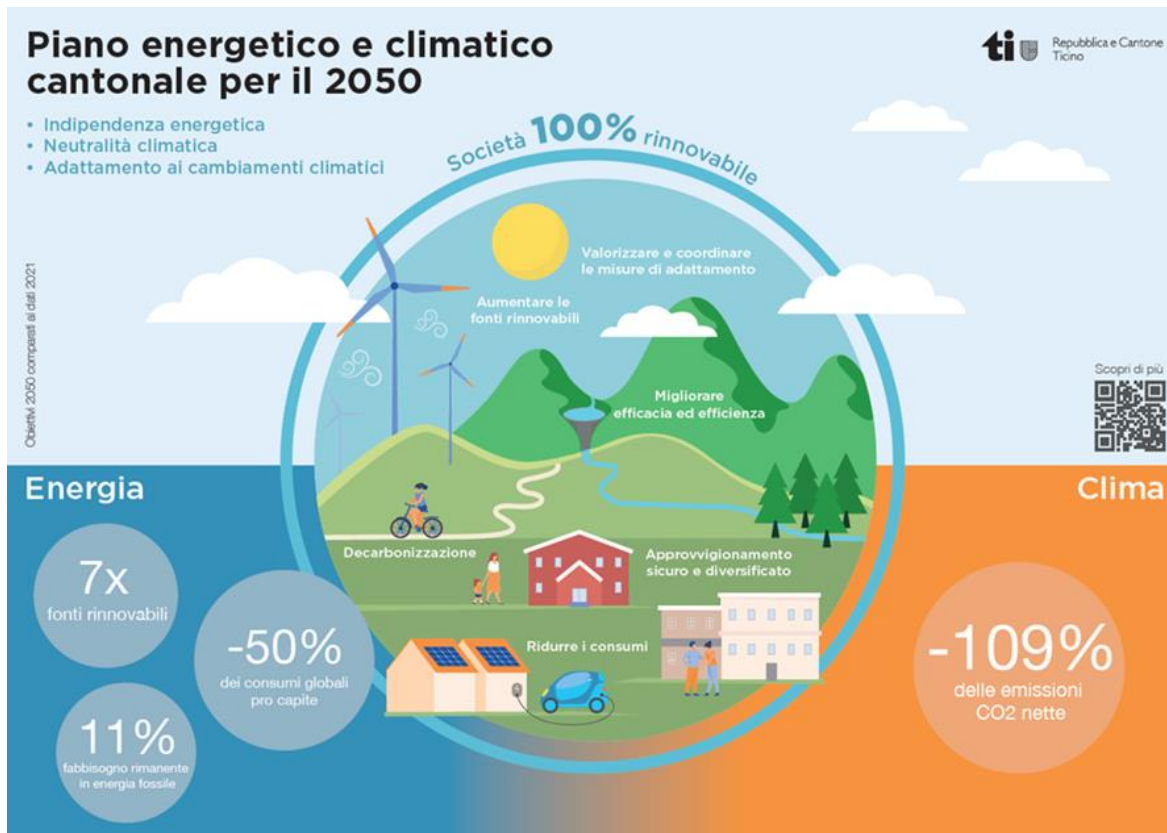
Piano energetico e climatico cantonale per il 2050

• Indipendenza energetica
• Neutralità climatica
• Adattamento ai cambiamenti climatici

ti Repubblica e Cantone Ticino

Società 100% rinnovabile

Valorizzare e coordinare le misure di adattamento

Aumentare le fonti rinnovabili

Migliorare efficacia ed efficienza

Obiettivi 2050 comparati ai dati 2021

Scopri di più

Energia

Clima

Decarbonizzazione

Approvvigionamento sicuro e diversificato

Ridurre i consumi

7x
fonti rinnovabili

-50%
dei consumi globali pro capite

11%
fabbisogno rimanente in energia fossile

-109%
delle emissioni CO2 nette